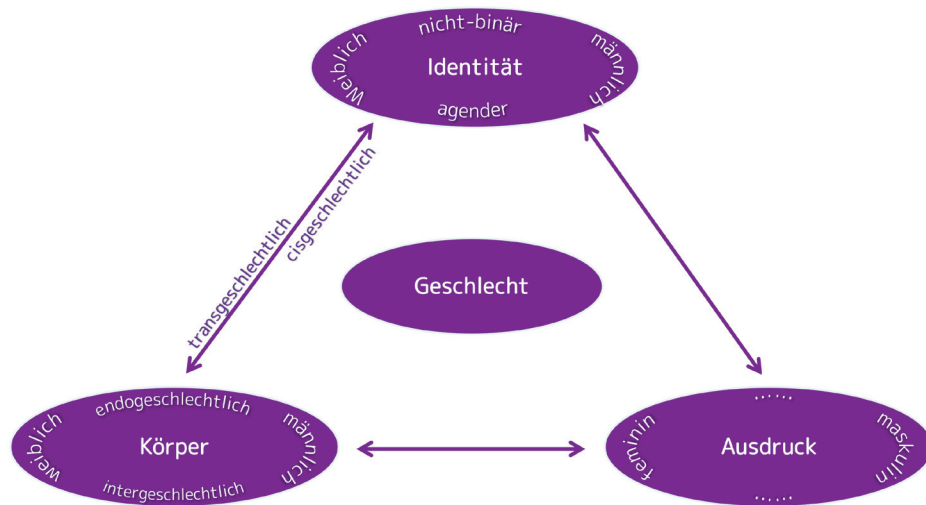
weiblich
nicht-binär
männlich
Identität
agender

transgeschlechtlich
cisgeschlechtlich

Geschlecht

weiblich
endogeschlechtlich
männlich
Körper
intergeschlechtlich

......
feminin
Ausdruck
maskulin
......